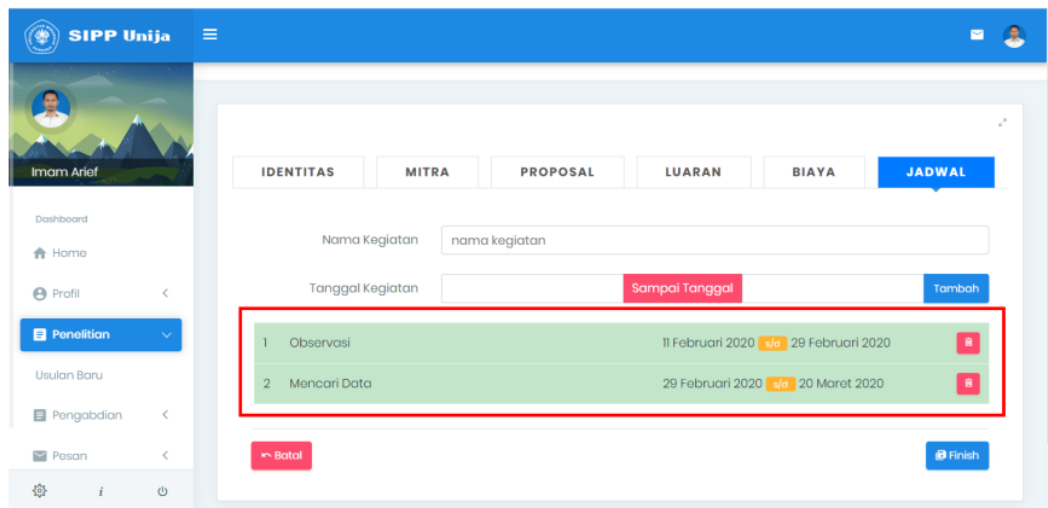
SIPP Unija

Imam Arief

Dashboard

Home

Profil

Penelitian

Usulan Baru

Pengabdian

Pesan

IDENTITAS | MITRA | PROPOSAL | LUARAN | BIAYA | JADWAL

Nama Kegiatan: nama kegiatan

Tanggal Kegiatan: Sampai Tanggal | Tambah

| | | |
|---|---|---|
| 1 | Observasi | 11 Februari 2020 s/d 29 Februari 2020 |
| 2 | Mencari Data | 29 Februari 2020 s/d 20 Maret 2020 |

Batal

Finish